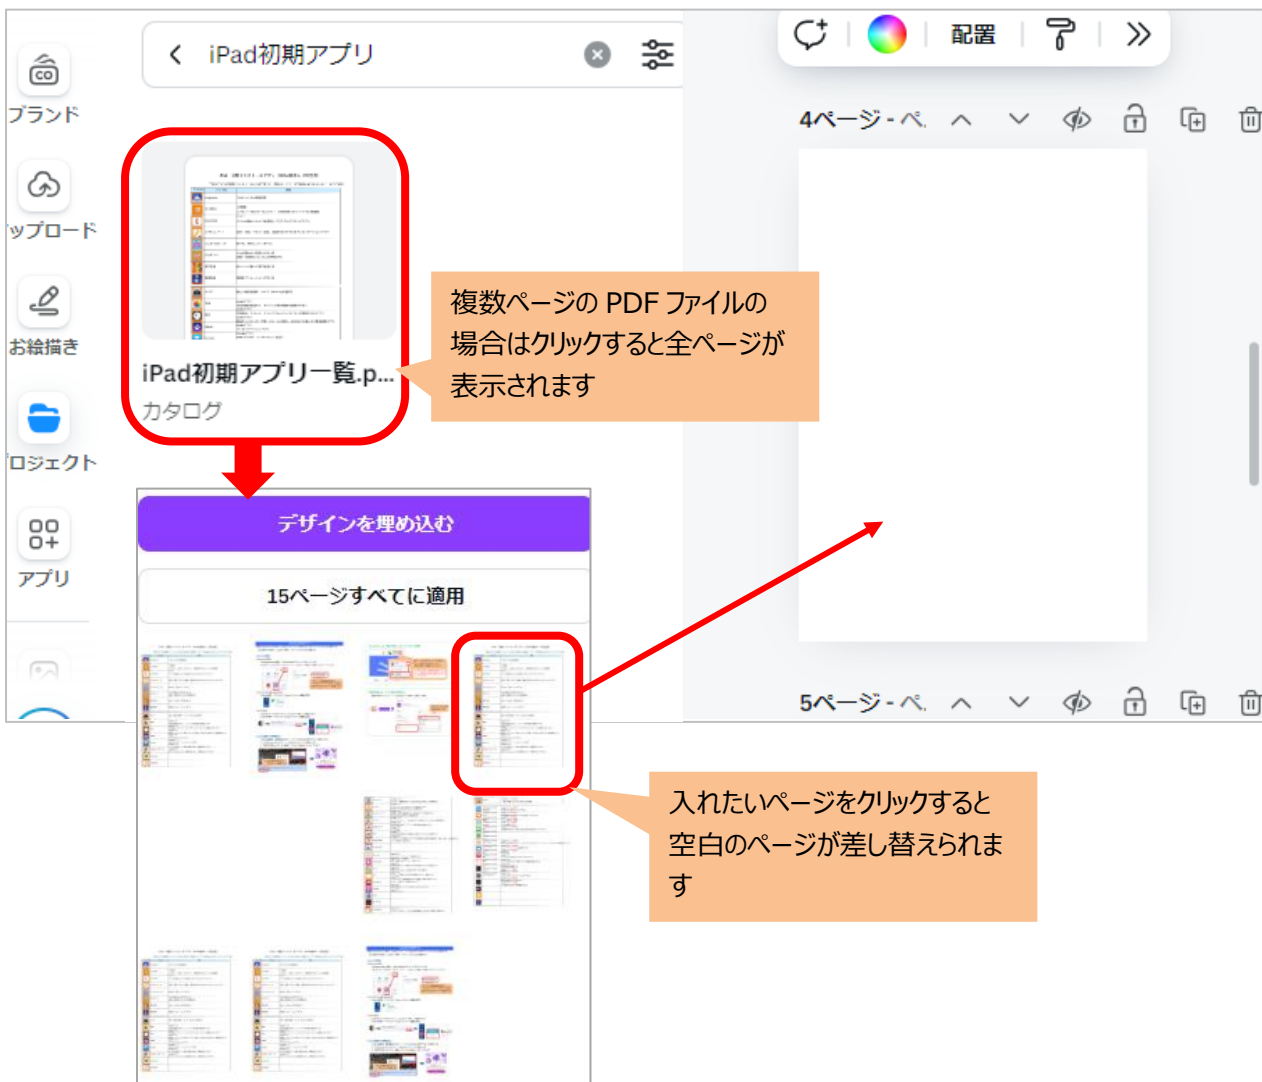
ブランド

ップロード

お絵描き

ロジェクト

アプリ

iPad初期アプリ

配置

4ページ - ペ

iPad初期アプリ一覧.p...
カタログ

複数ページの PDF ファイルの場合はクリックすると全ページが表示されます

デザインを埋め込む

15ページすべてに適用

5ページ - ペ

入れたいページをクリックすると空白のページが差し替えられます